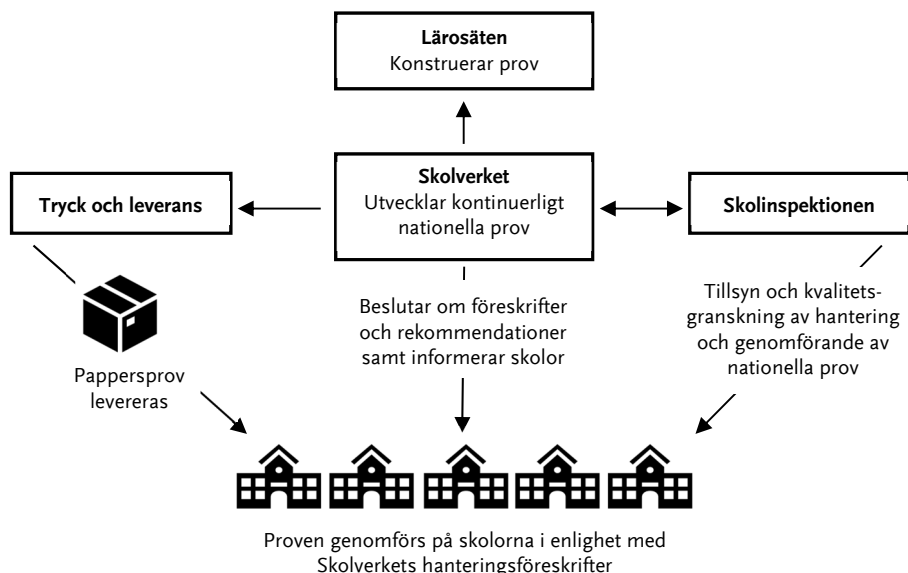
**Lärosäten**
Konstruerar prov

**Tryck och leverans**

**Skolverket**
Utvecklar kontinuerligt nationella prov

**Skolinspektionen**

Papperprov levereras

Beslutar om föreskrifter och rekommendationer samt informerar skolor

Tillsyn och kvalitetsgranskning av hantering och genomförande av nationella prov

Proven genomförs på skolorna i enlighet med Skolverkets hanteringsföreskrifter